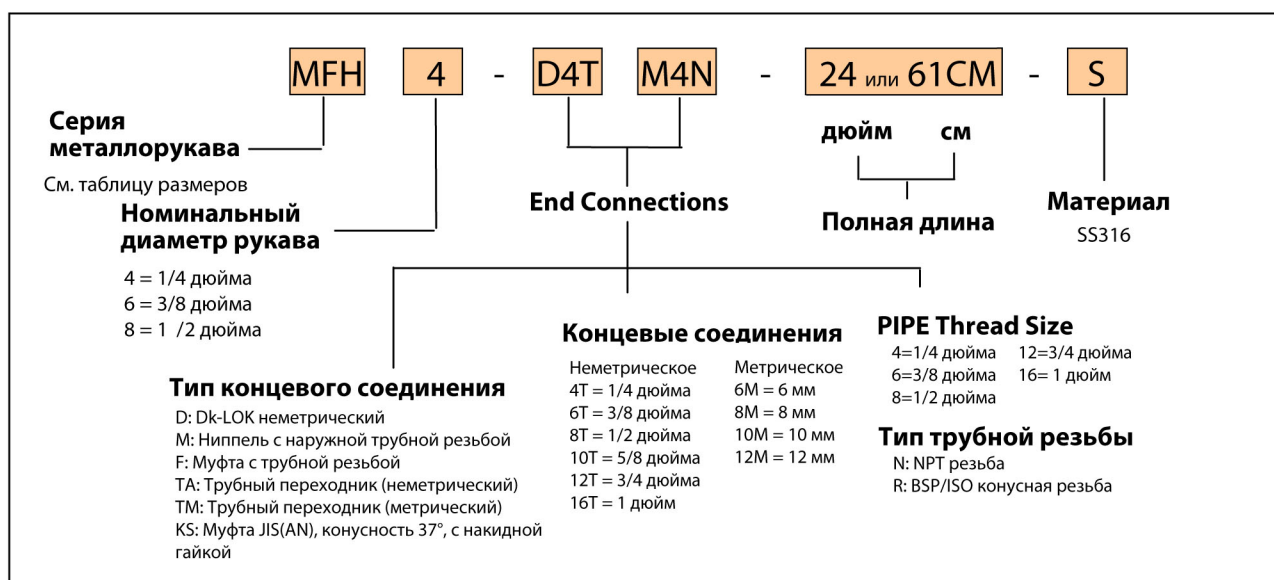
MFH 4 - D4T M4N - 24 или 61CM - S

Серия металлорукава

См. таблицу размеров

Номинальный диаметр рукава

4 = 1/4 дюйма
6 = 3/8 дюйма
8 = 1 /2 дюйма

End Connections

дюйм см

Полная длина

Материал

SS316

Тип концевого соединения

D: Dk-LOK неметрический
M: Ниппель с наружной трубной резьбой
F: Муфта с трубной резьбой
TA: Трубный переходник (неметрический)
TM: Трубный переходник (метрический)
KS: Муфта JIS(AN), конусность 37°, с накидной гайкой

Концевые соединения

Неметрическое
4T = 1/4 дюйма
6T = 3/8 дюйма
8T = 1/2 дюйма
10T = 5/8 дюйма
12T = 3/4 дюйма
16T = 1 дюйм

Метрическое
6M = 6 мм
8M = 8 мм
10M = 10 мм
12M = 12 мм

PIPE Thread Size

4=1/4 дюйма
6=3/8 дюйма
8=1/2 дюйма
12=3/4 дюйма
16= 1 дюйм

Тип трубной резьбы

N: NPT резьба
R: BSP/ISO конусная резьба